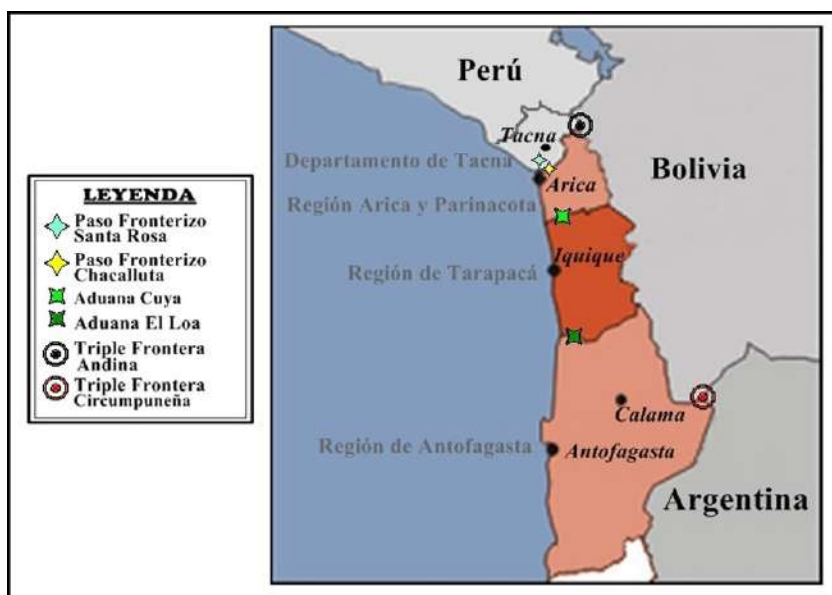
LEYENDA
Paso Fronterizo Santa Rosa
Paso Fronterizo Chacalluta
Aduana Cuya
Aduana El Loa
Triple Frontera Andina
Triple Frontera Circumpuneña

Perú
Tacna
Departamento de Tacna
Bolivia
Arica
Región Arica y Parinacota
Región de Tarapacá
Iquique
Calama
Región de Antofagasta
Antofagasta
Argentina